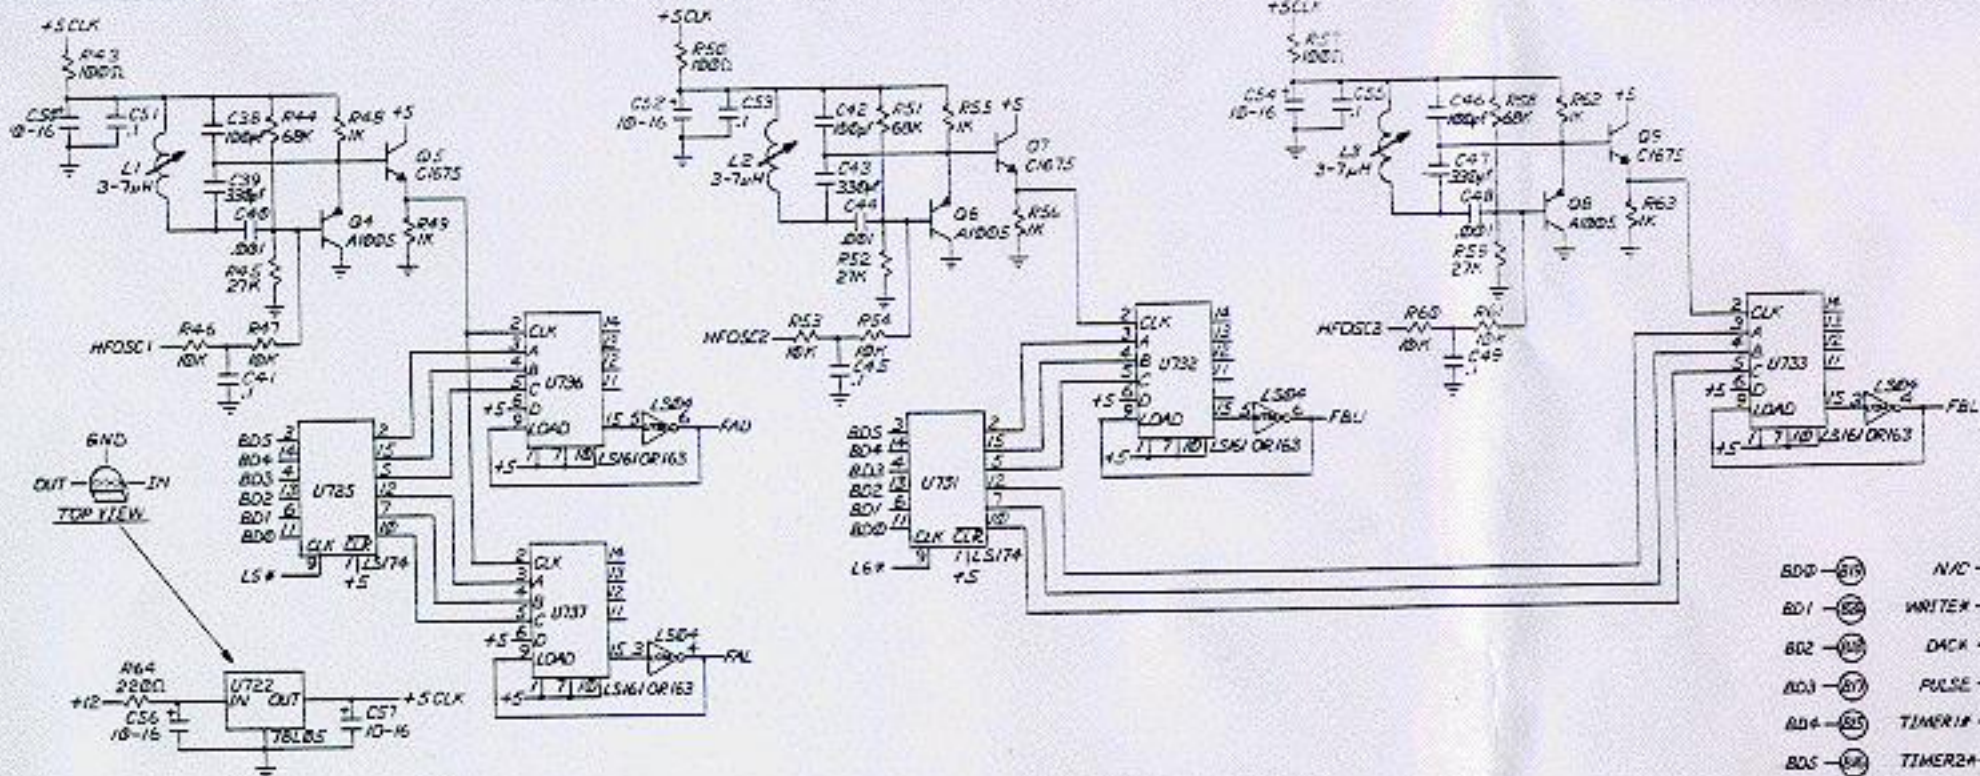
+5CLK
R43
100Ω
C50
10-16
C51
.1
C38
100pf
R44
68K
R48
1K
+5
Q5
C1675
L1
3-7μH
C39
330pf
C40
.001
Q4
A1005
R49
1K
R45
27K
HFOSC1
R46
10K
R47
10K
C41
.1

+5CLK
R50
100Ω
C52
10-16
C53
.1
C42
100pf
R51
68K
R53
1K
+5
Q7
C1675
L2
3-7μH
C43
330pf
C44
.001
Q6
A1005
R56
1K
R52
27K
HFOSC2
R53
10K
R54
10K
C45
.1

+5CLK
R57
100Ω
C54
10-16
C55
.1
C46
100pf
R58
68K
R62
1K
+5
Q9
C1675
L3
3-7μH
C47
330pf
C48
.001
Q8
A1005
R63
1K
R59
27K
HFOSC3
R60
10K
R61
10K
C49
.1

GND
OUT
IN
TOP VIEW

BD5 3
BD4 14
BD3 4
BD2 13
BD1 6
BD0 11
U735
CLK CLR
9 1 LS174
+5
LS#
2 15 5 12 7 10

2 CLK
3 A
4 B
5 C
+5 6 D
9 LOAD
U736
14 13 12 11
15
LS04 5 6
FAU
+5 1 7 10 LS161 OR163

2 CLK
3 A
4 B
5 C
+5 6 D
9 LOAD
U737
14 13 12 11
15
LS04 3 4
FAL
+5 1 7 10 LS161 OR163

BD5 3
BD4 14
BD3 4
BD2 13
BD1 6
BD0 11
U731
CLK CLR
9 1 LS174
+5
L6#
2 15 5 12 7 10

2 CLK
3 A
4 B
5 C
+5 6 D
9 LOAD
U732
14 13 12 11
15
LS04 5 6
FBU
+5 1 7 10 LS161 OR163

2 CLK
3 A
4 B
5 C
+5 6 D
9 LOAD
U733
14 13 12 11
15
LS04 3 4
FBL
+5 1 7 10 LS161 OR163

R64
220Ω
+12
U722
IN OUT
78L05
+5CLK
C56
10-16
C57
10-16

BD0 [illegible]
BD1 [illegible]
BD2 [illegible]
BD3 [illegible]
BD4 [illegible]
BD5 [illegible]
N/C
WRITE#
DACK
PULSE
TIMER1#
TIMER2#